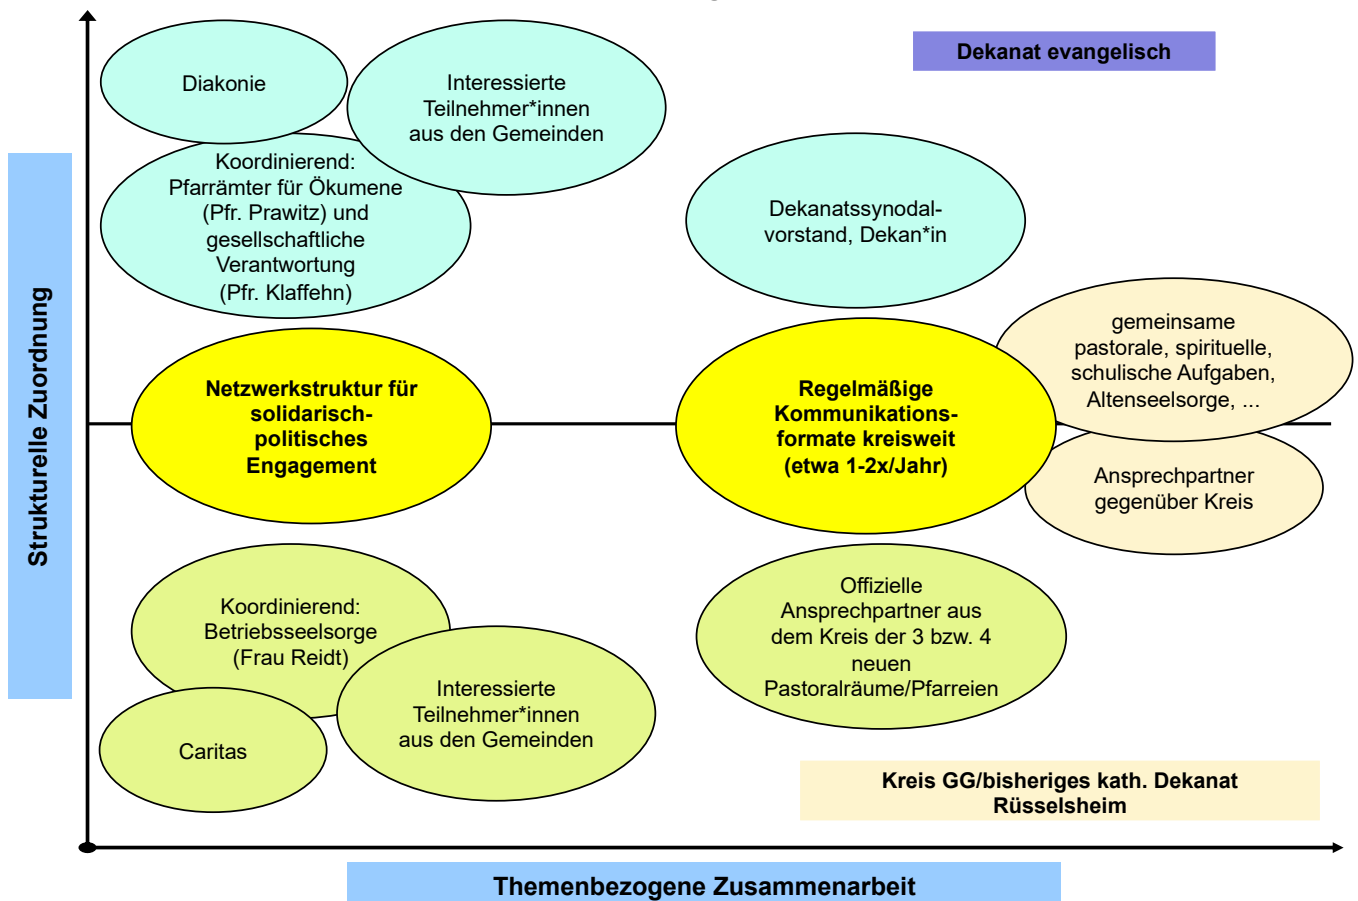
Dekanat evangelisch

Strukturelle Zuordnung

Diakonie

Interessierte Teilnehmer*innen aus den Gemeinden

Koordinierend: Pfarrämter für Ökumene (Pfr. Prawitz) und gesellschaftliche Verantwortung (Pfr. Klaffehn)

Dekanatssynodalvorstand, Dekan*in

gemeinsame pastorale, spirituelle, schulische Aufgaben, Altenseelsorge, ...

Netzwerkstruktur für solidarisch-politisches Engagement

Regelmäßige Kommunikationsformate kreisweit (etwa 1-2x/Jahr)

Ansprechpartner gegenüber Kreis

Koordinierend: Betriebsseelsorge (Frau Reidt)

Offizielle Ansprechpartner aus dem Kreis der 3 bzw. 4 neuen Pastoralräume/Pfarreien

Interessierte Teilnehmer*innen aus den Gemeinden

Caritas

Kreis GG/bisheriges kath. Dekanat Rüsselsheim

Themenbezogene Zusammenarbeit